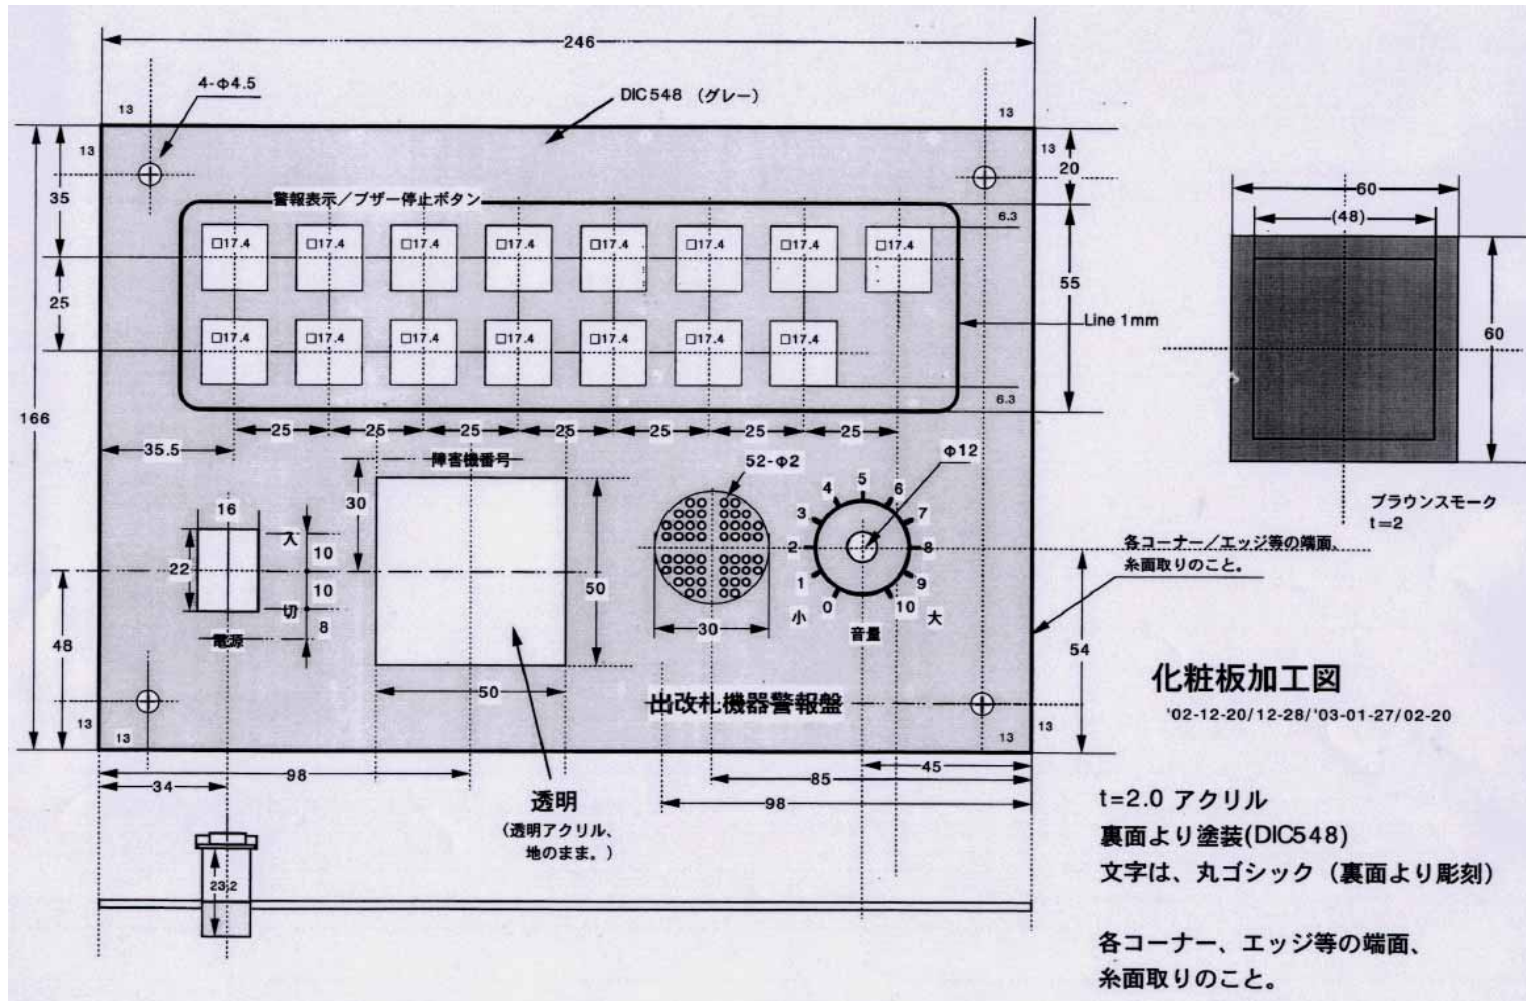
246

4-Φ4.5

DIC548 (グレー)

13
13
13
13
35
20
警報表示／ブザー停止ボタン
6.3

□17.4 □17.4 □17.4 □17.4 □17.4 □17.4 □17.4 □17.4

25
55

□17.4 □17.4 □17.4 □17.4 □17.4 □17.4 □17.4

Line 1mm

6.3
166

35.5
25 25 25 25 25 25 25

障害機番号
52-Φ2
Φ12
30

16
入
10
22
10
切
8
電源

50

4 5 6
3 7
2 8
1 9
0 10
小 大
音量

30

各コーナー／エッジ等の端面、糸面取りのこと。

48
54
13
13
13
13

50
出改札機器警報盤

化粧板加工図
'02-12-20/12-28/'03-01-27/02-20

34
98
85
45
98

透明
(透明アクリル、地のまま。)

23.2

t=2.0 アクリル
裏面より塗装(DIC548)
文字は、丸ゴシック（裏面より彫刻）

各コーナー、エッジ等の端面、糸面取りのこと。

60
(48)
60

ブラウンスモーク
t=2